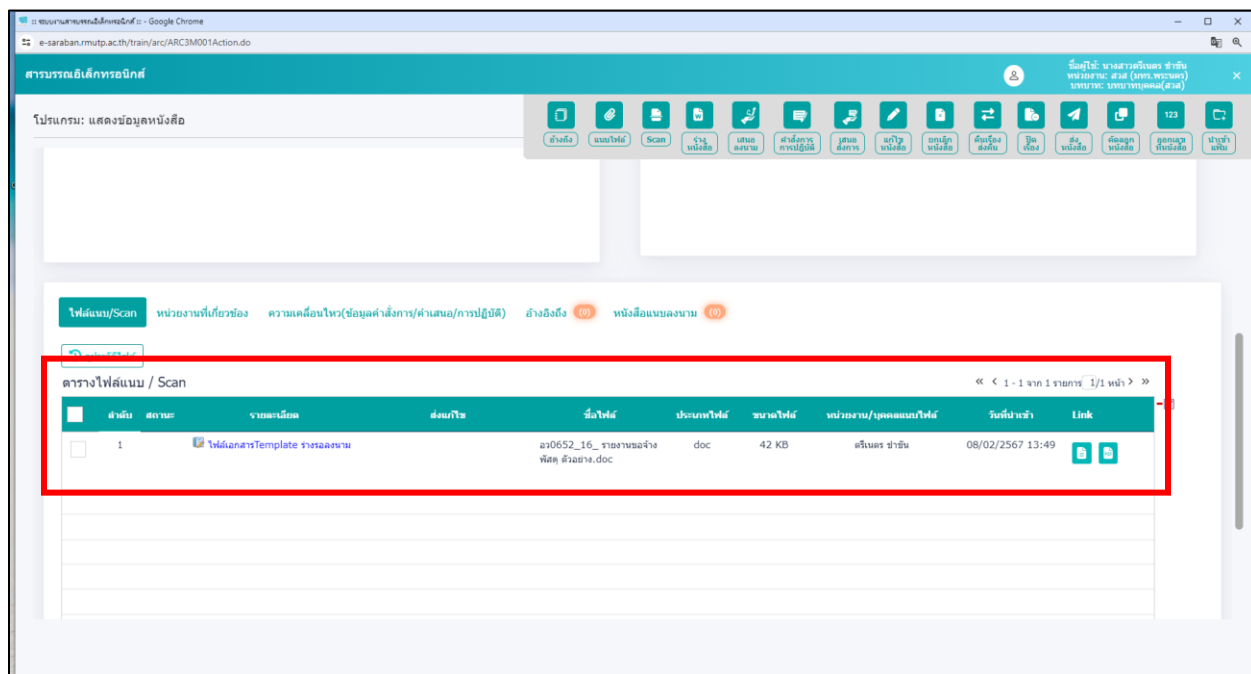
:: ระบบงานสารบรรณอิเล็กทรอนิกส์ :: - Google Chrome

e-saraban.rmutp.ac.th/train/arc/ARC3M001Action.do

สารบรรณอิเล็กทรอนิกส์

ชื่อผู้ใช้: นางสาวศรีเนตร ชำชัน
หน่วยงาน: สวส (มทร.พระนคร)
บทบาท: บทบาทบุคคล(สวส)

โปรแกรม: แสดงข้อมูลหนังสือ

อ้างถึง | แนบไฟล์ | Scan | ร่างหนังสือ | เสนอลงนาม | คำสั่งการ การปฏิบัติ | เสนอสั่งการ | แก้ไขหนังสือ | ยกเลิกหนังสือ | คืนเรื่อง ส่งคืน | ปิดเรื่อง | ส่งหนังสือ | คัดลอกหนังสือ | ออกเลขที่หนังสือ | นำเข้าแฟ้ม

ไฟล์แนบ/Scan | หน่วยงานที่เกี่ยวข้อง | ความเคลื่อนไหว(ข้อมูลคำสั่งการ/คำเสนอ/การปฏิบัติ) | อ้างอิงถึง (0) | หนังสือแนบลงนาม (0)

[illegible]

ตารางไฟล์แนบ / Scan

« ‹ 1 - 1 จาก 1 รายการ 1/1 หน้า › »

| ลำดับ | สถานะ | รายละเอียด | ส่งแก้ไข | ชื่อไฟล์ | ประเภทไฟล์ | ขนาดไฟล์ | หน่วยงาน/บุคคลแนบไฟล์ | วันที่นำเข้า | Link |
|---|---|---|---|---|---|---|---|---|---|
| 1 | | ไฟล์เอกสารTemplate ร่างรอลงนาม | | อว0652_16_ รายงานขอจ้างพัสดุ ตัวอย่าง.doc | doc | 42 KB | ศรีเนตร ชำชัน | 08/02/2567 13:49 | |